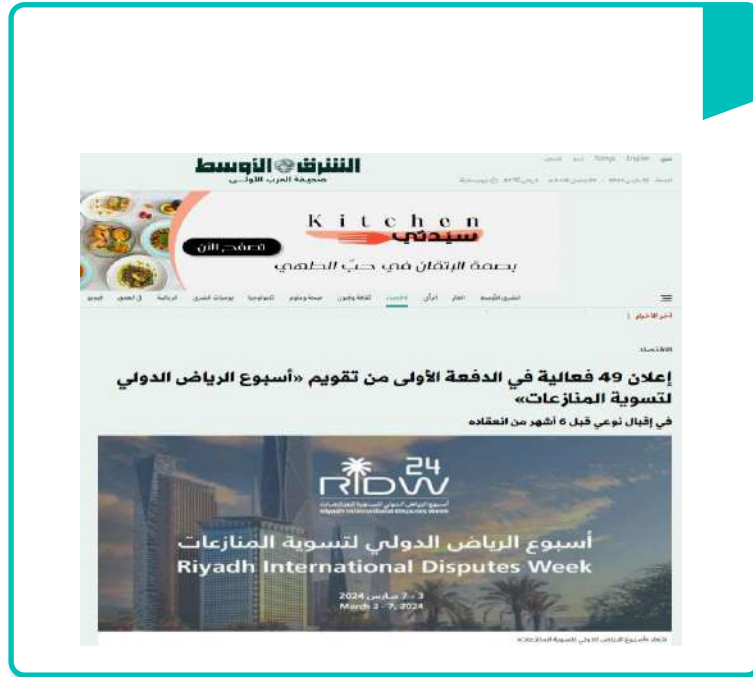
الشرق الأوسط
صحيفة العرب الأولى

English Türkçe

Kitchen
سيدتي
تصفح الآن
بصمة الإتقان في حبّ الطهي

الشرق الأوسط العالم أخبار الاقتصاد ثقافة وفنون صحة وعلوم تكنولوجيا يوميات الشرق الرياضة آراء فيديو

آخر الأخبار

الاقتصاد

إعلان 49 فعالية في الدفعة الأولى من تقويم «أسبوع الرياض الدولي لتسوية المنازعات»

في إقبال نوعي قبل 6 أشهر من انعقاده

24
RIDW
أسبوع الرياض الدولي لتسوية المنازعات
Riyadh International Disputes Week

أسبوع الرياض الدولي لتسوية المنازعات
Riyadh International Disputes Week

3 - 7 مارس 2024
March 3 - 7, 2024

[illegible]